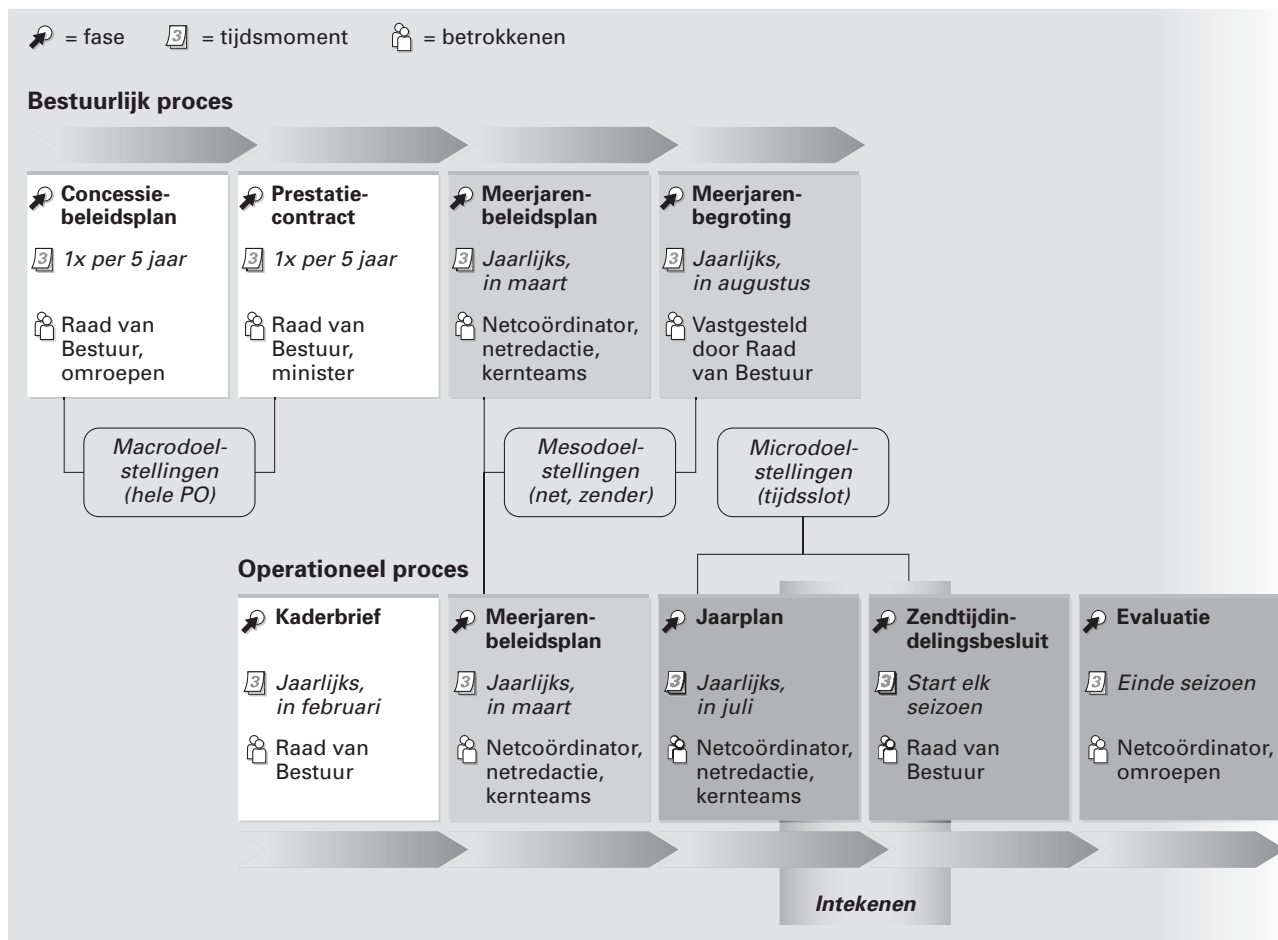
= fase = tijdsmoment = betrokkenen

**Bestuurlijk proces**

**Concessiebeleidsplan**
*1x per 5 jaar*
Raad van Bestuur, omroepen

**Prestatiecontract**
*1x per 5 jaar*
Raad van Bestuur, minister

**Meerjarenbeleidsplan**
*Jaarlijks, in maart*
Netcoördinator, netredactie, kernteams

**Meerjarenbegroting**
*Jaarlijks, in augustus*
Vastgesteld door Raad van Bestuur

*Macrodoelstellingen (hele PO)*

*Mesodoelstellingen (net, zender)*

*Microdoelstellingen (tijdsslot)*

**Operationeel proces**

**Kaderbrief**
*Jaarlijks, in februari*
Raad van Bestuur

**Meerjarenbeleidsplan**
*Jaarlijks, in maart*
Netcoördinator, netredactie, kernteams

**Jaarplan**
*Jaarlijks, in juli*
Netcoördinator, netredactie, kernteams

**Zendtijdindelingsbesluit**
*Start elk seizoen*
Raad van Bestuur

**Evaluatie**
*Einde seizoen*
Netcoördinator, omroepen

***Intekenen***